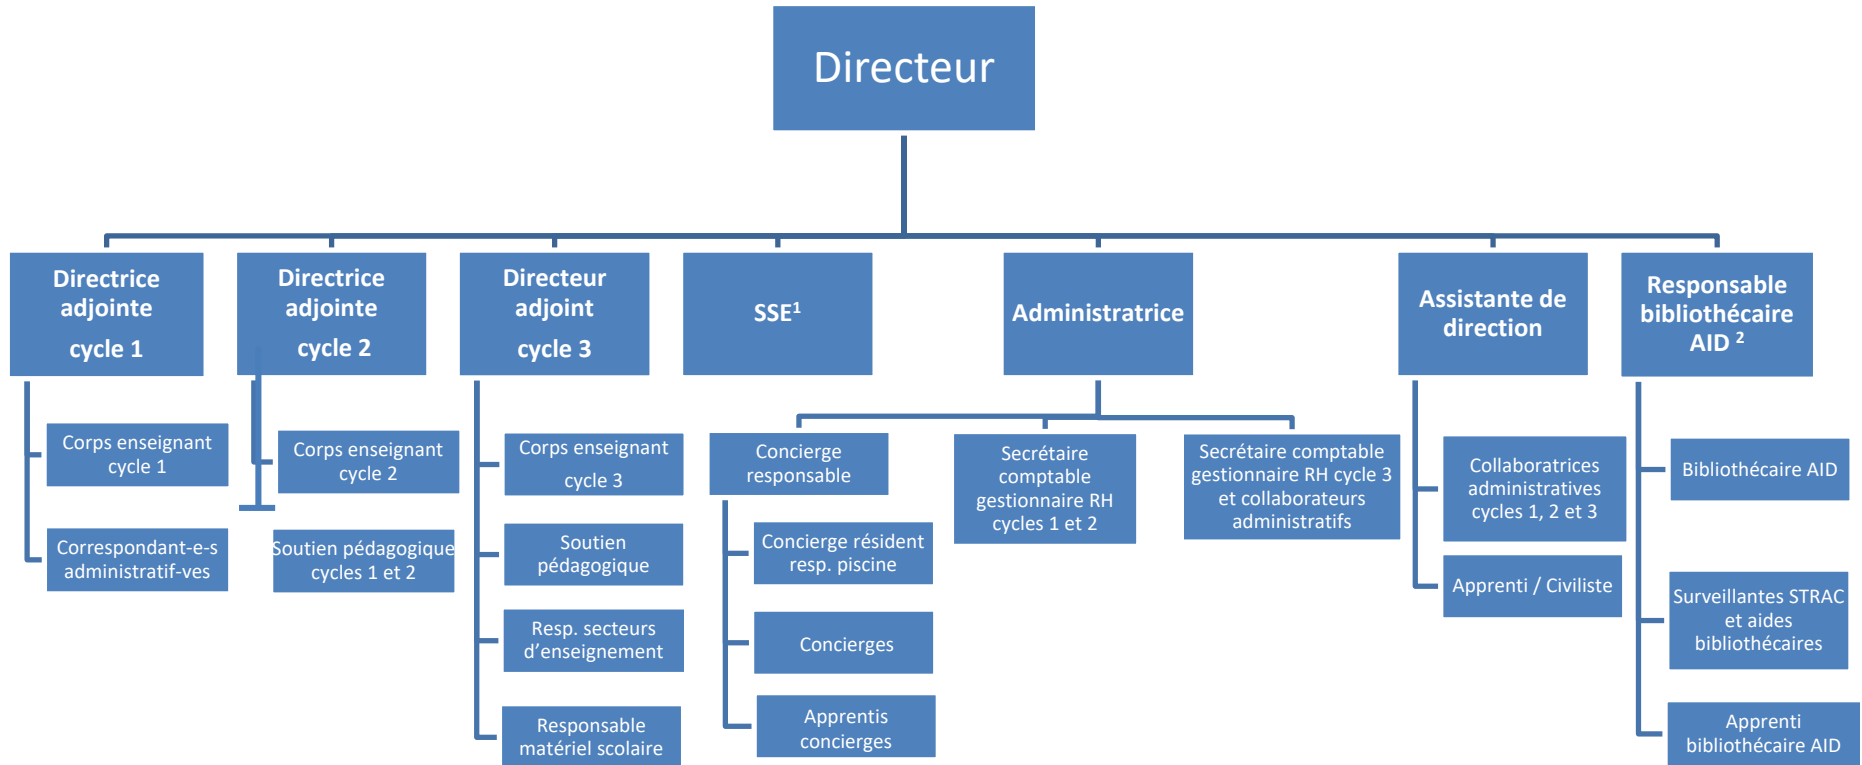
Directeur

Directrice adjointe cycle 1

Corps enseignant cycle 1

Correspondant-e-s administratif-ves

Directrice adjointe cycle 2

Corps enseignant cycle 2

Soutien pédagogique cycles 1 et 2

Directeur adjoint cycle 3

Corps enseignant cycle 3

Soutien pédagogique

Resp. secteurs d'enseignement

Responsable matériel scolaire

SSE$^1$

Administratrice

Concierge responsable

Concierge résident resp. piscine

Concierges

Apprentis concierges

Secrétaire comptable gestionnaire RH cycles 1 et 2

Secrétaire comptable gestionnaire RH cycle 3 et collaborateurs administratifs

Assistante de direction

Collaboratrices administratives cycles 1, 2 et 3

Apprenti / Civiliste

Responsable bibliothécaire AID $^2$

Bibliothécaire AID

Surveillantes STRAC et aides bibliothécaires

Apprenti bibliothécaire AID